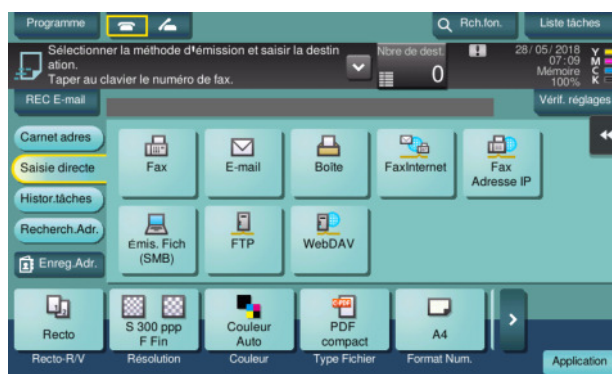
Programme

Rch.fon.

Liste tâches

Sélectionner la méthode d'émission et saisir la destination.
Taper au clavier le numéro de fax.

Nbre de dest.

0

28/05/2018
07:09
Mémoire
100%

Y
M
C
K

REC E-mail

Vérif. réglages

Carnet adres

Saisie directe

Histor.tâches

Recherch.Adr.

Enreg.Adr.

Fax

E-mail

Boîte

FaxInternet

Fax Adresse IP

Émis. Fich (SMB)

FTP

WebDAV

Recto

S 300 ppp F Fin

Couleur Auto

PDF compact

A4

Recto-R/V

Résolution

Couleur

Type Fichier

Format Num.

Application